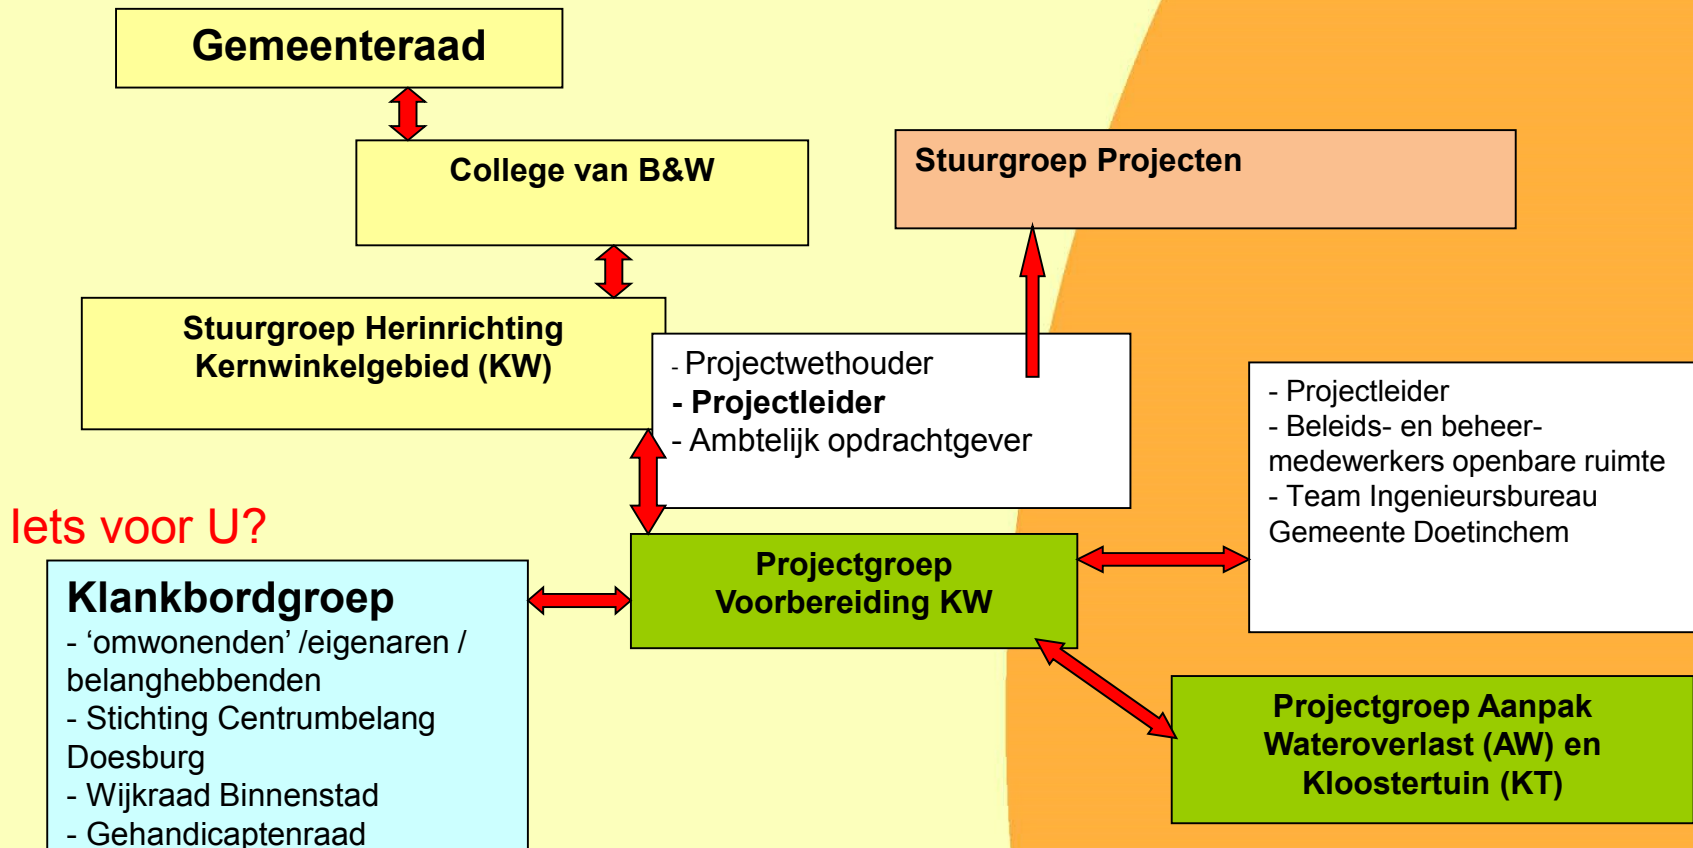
Gemeenteraad

College van B&W

Stuurgroep Projecten

Stuurgroep Herinrichting Kernwinkelgebied (KW)

- Projectwethouder
**- Projectleider**
- Ambtelijk opdrachtgever

- Projectleider
- Beleids- en beheer-medewerkers openbare ruimte
- Team Ingenieursbureau Gemeente Doetinchem

Iets voor U?

Klankbordgroep
- 'omwonenden' /eigenaren / belanghebbenden
- Stichting Centrumbelang Doesburg
- Wijkraad Binnenstad
- Gehandicaptenraad

Projectgroep Voorbereiding KW

Projectgroep Aanpak Wateroverlast (AW) en Kloostertuin (KT)